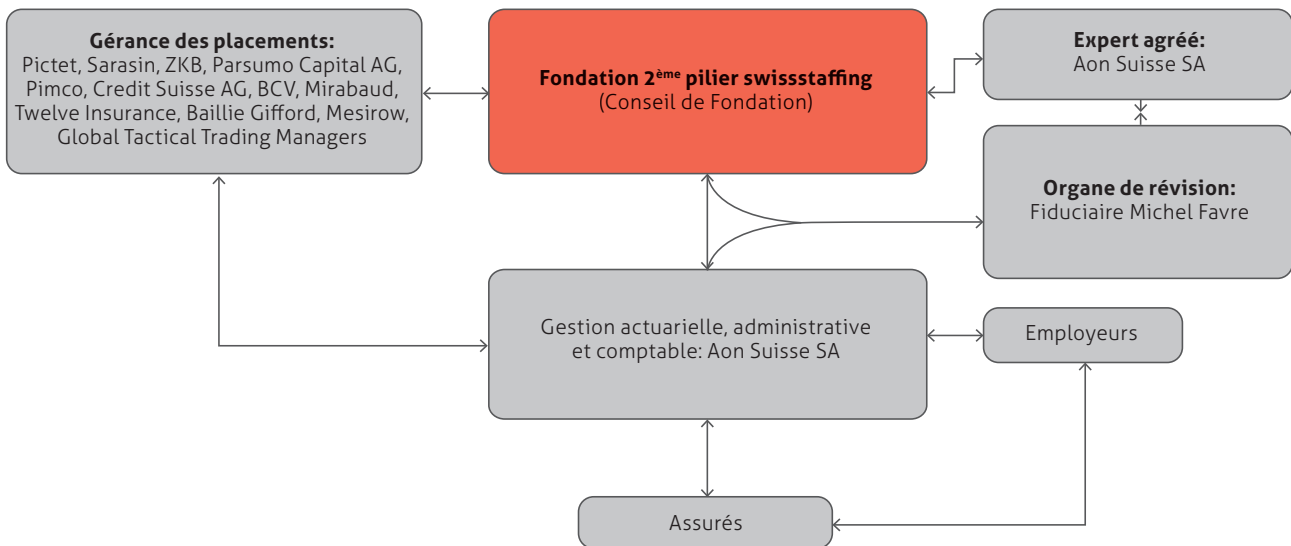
Gérance des placements:
Pictet, Sarasin, ZKB, Parsumo Capital AG, Pimco, Credit Suisse AG, BCV, Mirabaud, Twelve Insurance, Baillie Gifford, Mesirow, Global Tactical Trading Managers

Fondation 2$^{ème}$ pilier swissstaffing
(Conseil de Fondation)

Expert agréé:
Aon Suisse SA

Organe de révision:
Fiduciaire Michel Favre

Gestion actuarielle, administrative et comptable: Aon Suisse SA

Employeurs

Assurés